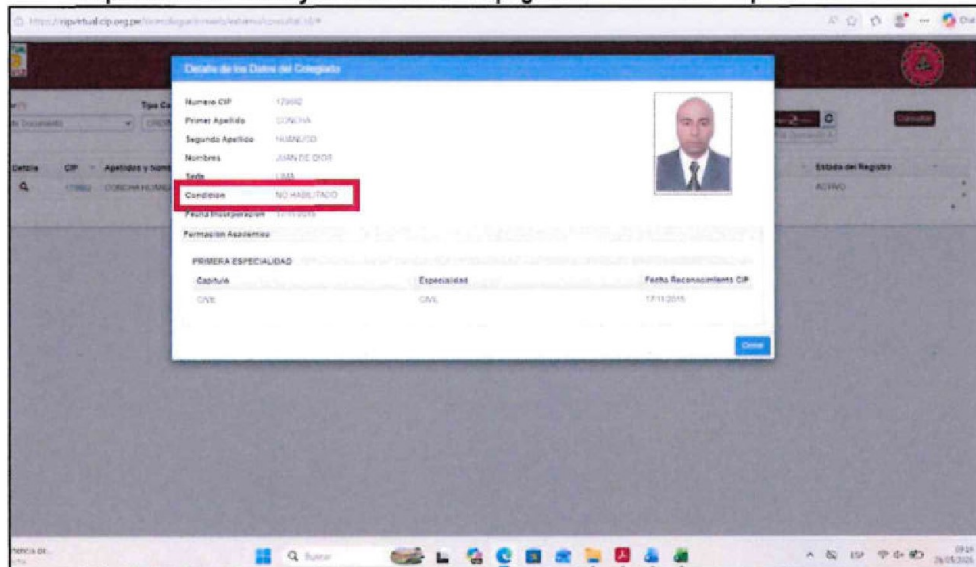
https://cipvirtual.cip.org.pe/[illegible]

Detalle de los Datos del Colegiado

Numero CIP 179992
Primer Apellido CONCHA
Segundo Apellido HUANUCO
Nombres JUAN DE DIOS
Sede LIMA
Condicion NO HABILITADO
Fecha Incorporacion 17/11/2015
Formacion Academica

PRIMERA ESPECIALIDAD

| Capitulo | Especialidad | Fecha Reconocimiento CIP |
|---|---|---|
| CIVIL | CIVIL | 17/11/2015 |

Cerrar

Tipo Ca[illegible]
de Documento
Detalle CIP Apellidos y Nom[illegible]
179992 CONCHA HUANU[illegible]
Estado del Registro
ACTIVO
Consultar

Buscar
ESP